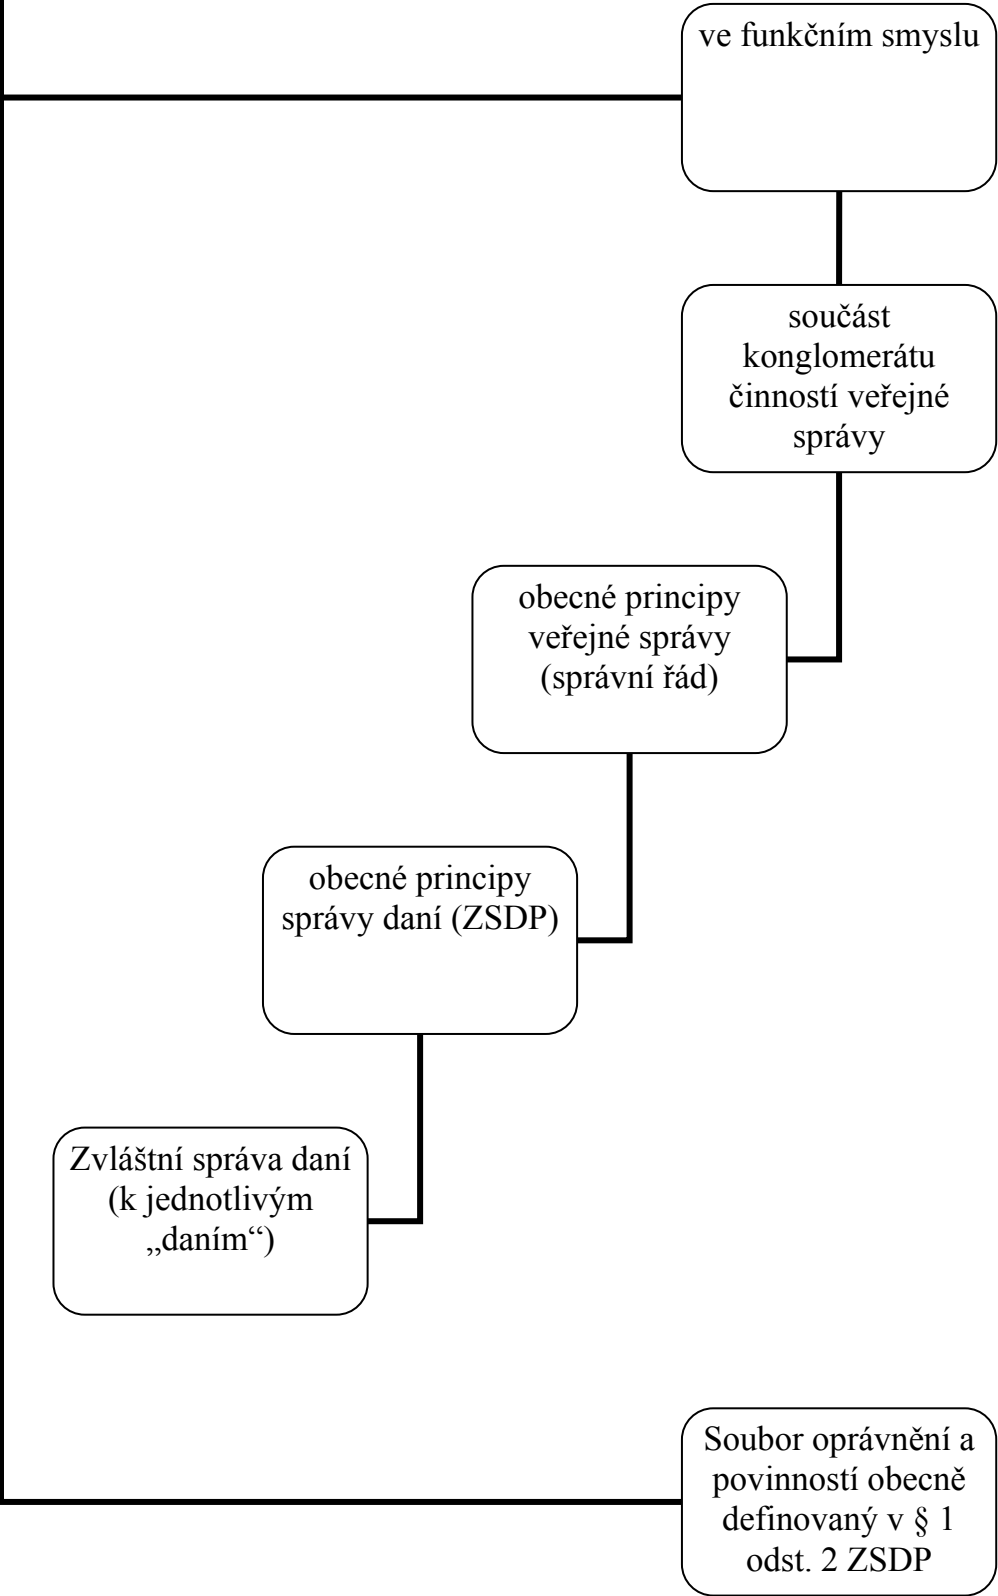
ve funkčním smyslu

součást konglomerátu činností veřejné správy

obecné principy veřejné správy (správní řád)

obecné principy správy daní (ZSDP)

Zvláštní správa daní (k jednotlivým „daním“)

Soubor oprávnění a povinností obecně definovaný v § 1 odst. 2 ZSDP